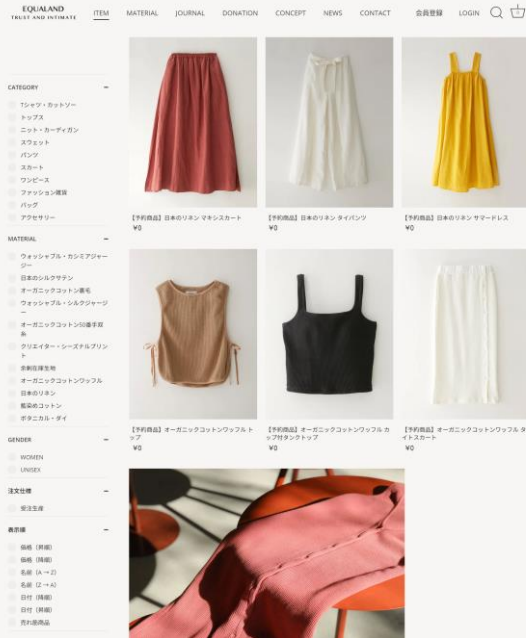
EQUALAND
TRUST AND INTIMATE

ITEM MATERIAL JOURNAL DONATION CONCEPT NEWS CONTACT 会員登録 LOGIN

CATEGORY −
Tシャツ・カットソー
トップス
ニット・カーディガン
スウェット
パンツ
スカート
ワンピース
ファッション雑貨
バッグ
アクセサリー

MATERIAL −
ウォッシャブル・カシミアジャージー
日本のシルクサテン
オーガニックコットン裏毛
ウォッシャブル・シルクジャージー
オーガニックコットン50番手双糸
クリエイター・シーズナルプリント
承継相生地
オーガニックコットンワッフル
日本のリネン
藍染めコットン
ボタニカル・ダイ

GENDER −
WOMEN
UNISEX

注文仕様 −
受注生産

表示順 −
価格（昇順）
価格（降順）
名前（A → Z）
名前（Z → A）
日付（昇順）
日付（降順）
売れ筋商品

【予約商品】日本のリネン マキシスカート
¥0

【予約商品】日本のリネン タイパンツ
¥0

【予約商品】日本のリネン サマードレス
¥0

【予約商品】オーガニックコットンワッフル トップ
¥0

【予約商品】オーガニックコットンワッフル カップ付タンクトップ
¥0

【予約商品】オーガニックコットンワッフル タイトスカート
¥0